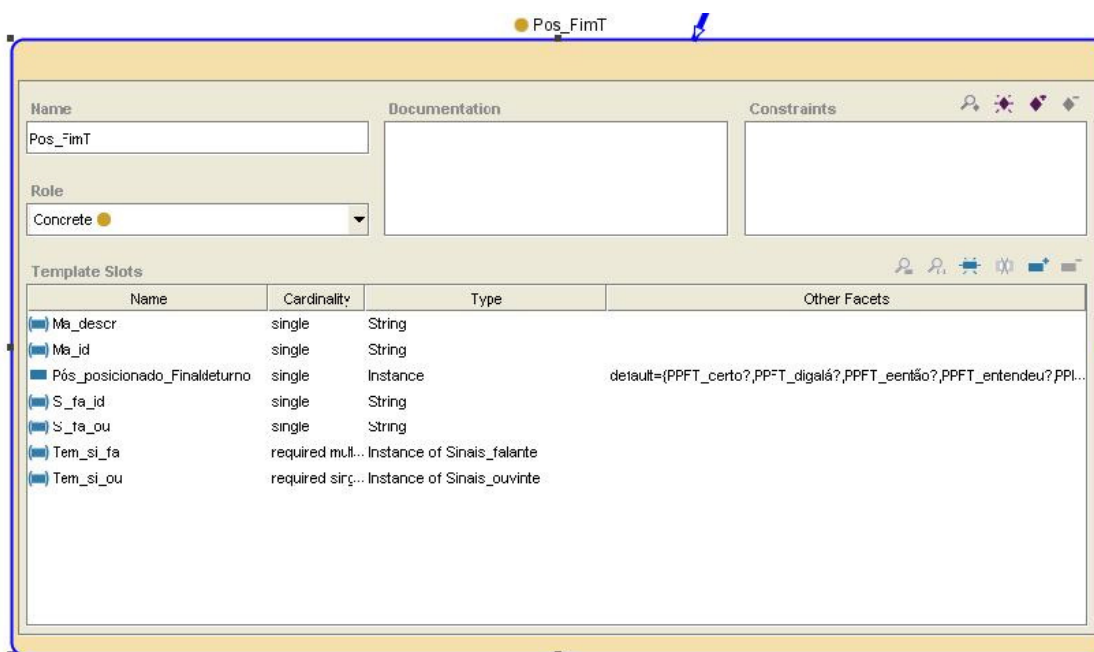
Pos_FimT

Name
Pos_FimT

Documentation

Constraints

Role
Concrete

Template Slots

| Name | Cardinality | Type | Other Facets |
|---|---|---|---|
| Ma_descr | single | String | |
| Ma_id | single | String | |
| Pós_posicionado_Finaldeturno | single | Instance | default={PPFT_certo?,PPFT_digalá?,PPFT_eentão?,PPFT_entendeu?,PPI... |
| S_fa_id | single | String | |
| S_fa_ou | single | String | |
| Tem_si_fa | required mul... | Instance of Sinais_falante | |
| Tem_si_ou | required sing... | Instance of Sinais_ouvinte | |